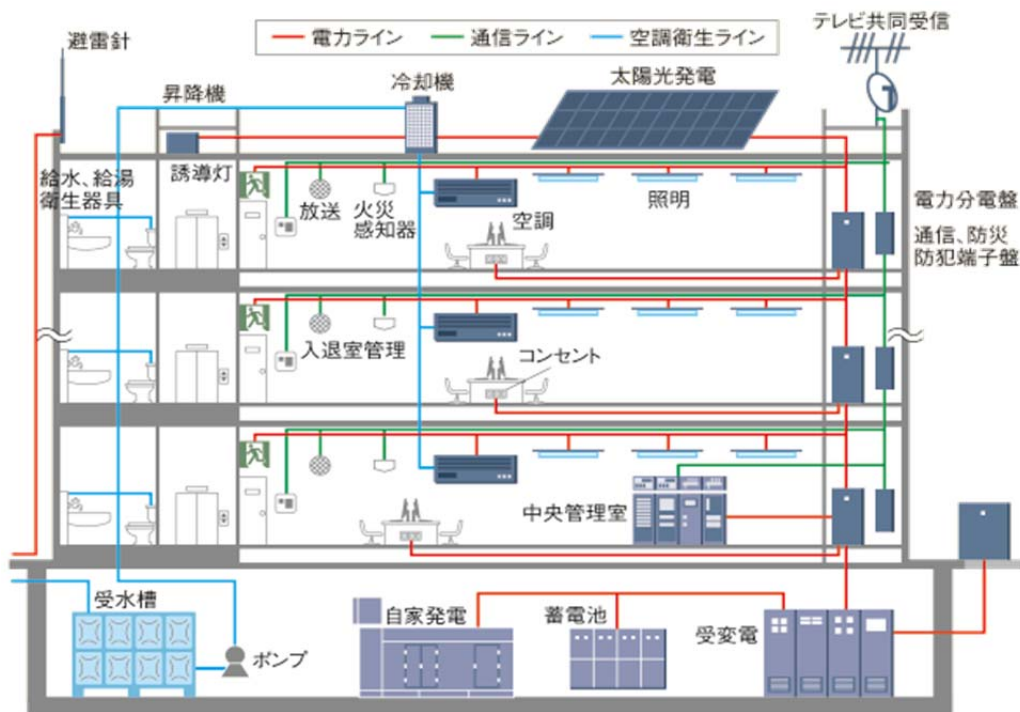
電力ライン　通信ライン　空調衛生ライン

避雷針

昇降機

冷却機

太陽光発電

テレビ共同受信

給水、給湯衛生器具

誘導灯

放送

火災感知器

空調

照明

電力分電盤

通信、防災防犯端子盤

入退室管理

コンセント

中央管理室

受水槽

ポンプ

自家発電

蓄電池

受変電